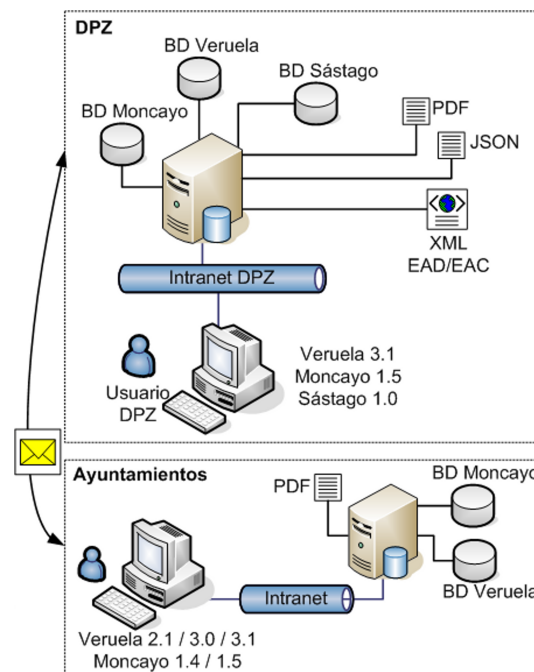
DPZ

BD Veruela

BD Sástago

BD Moncayo

PDF

JSON

XML
EAD/EAC

Intranet DPZ

Usuario
DPZ

Veruela 3.1
Moncayo 1.5
Sástago 1.0

Ayuntamientos

PDF

BD Moncayo

Intranet

BD Veruela

Veruela 2.1 / 3.0 / 3.1
Moncayo 1.4 / 1.5